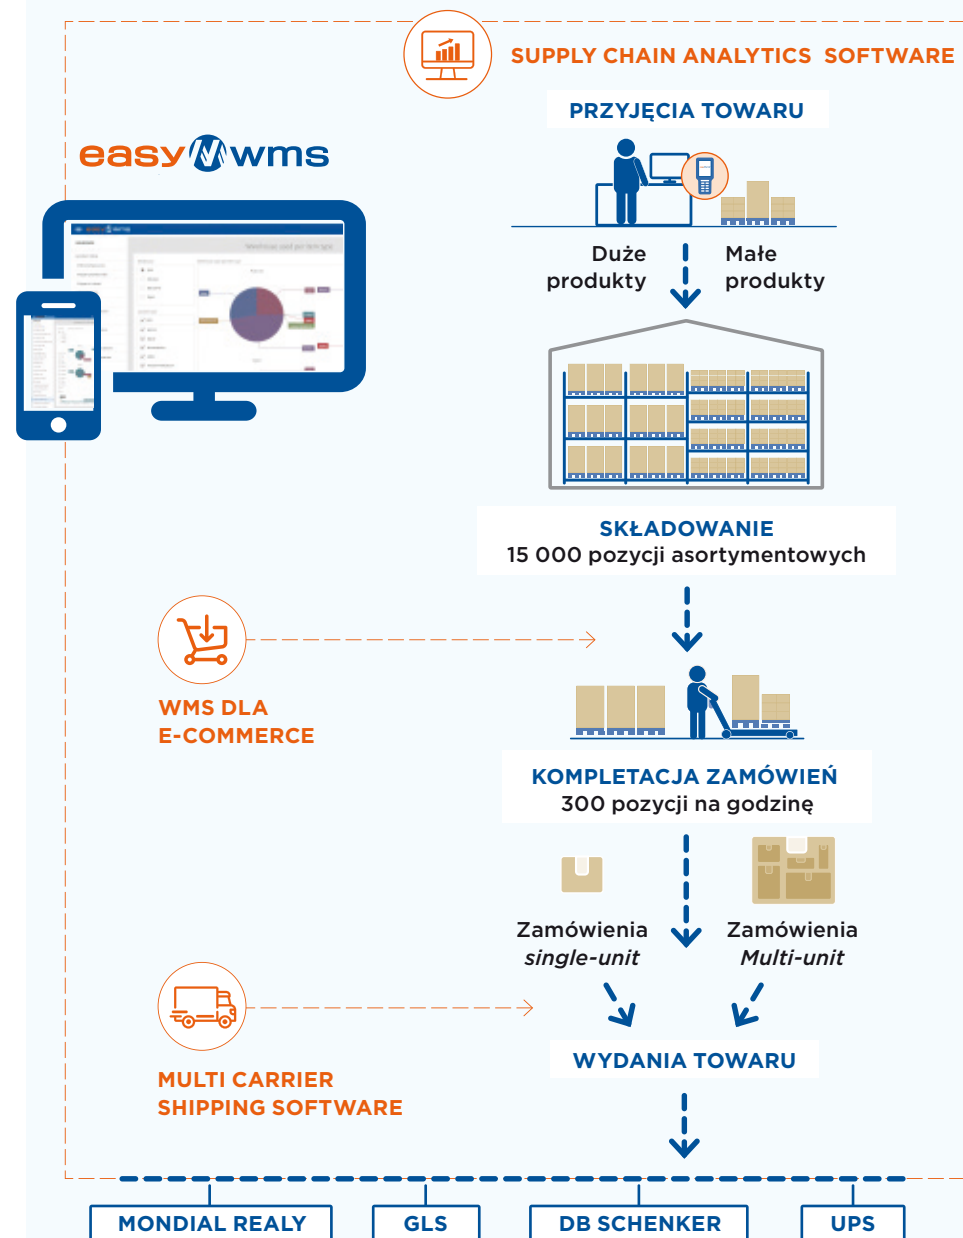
SUPPLY CHAIN ANALYTICS SOFTWARE

easy WMS

PRZYJĘCIA TOWARU

Duże produkty

Małe produkty

SKŁADOWANIE
15 000 pozycji asortymentowych

WMS DLA E-COMMERCE

KOMPLETACJA ZAMÓWIEŃ
300 pozycji na godzinę

Zamówienia *single-unit*

Zamówienia *Multi-unit*

MULTI CARRIER SHIPPING SOFTWARE

WYDANIA TOWARU

MONDIAL REALY

GLS

DB SCHENKER

UPS